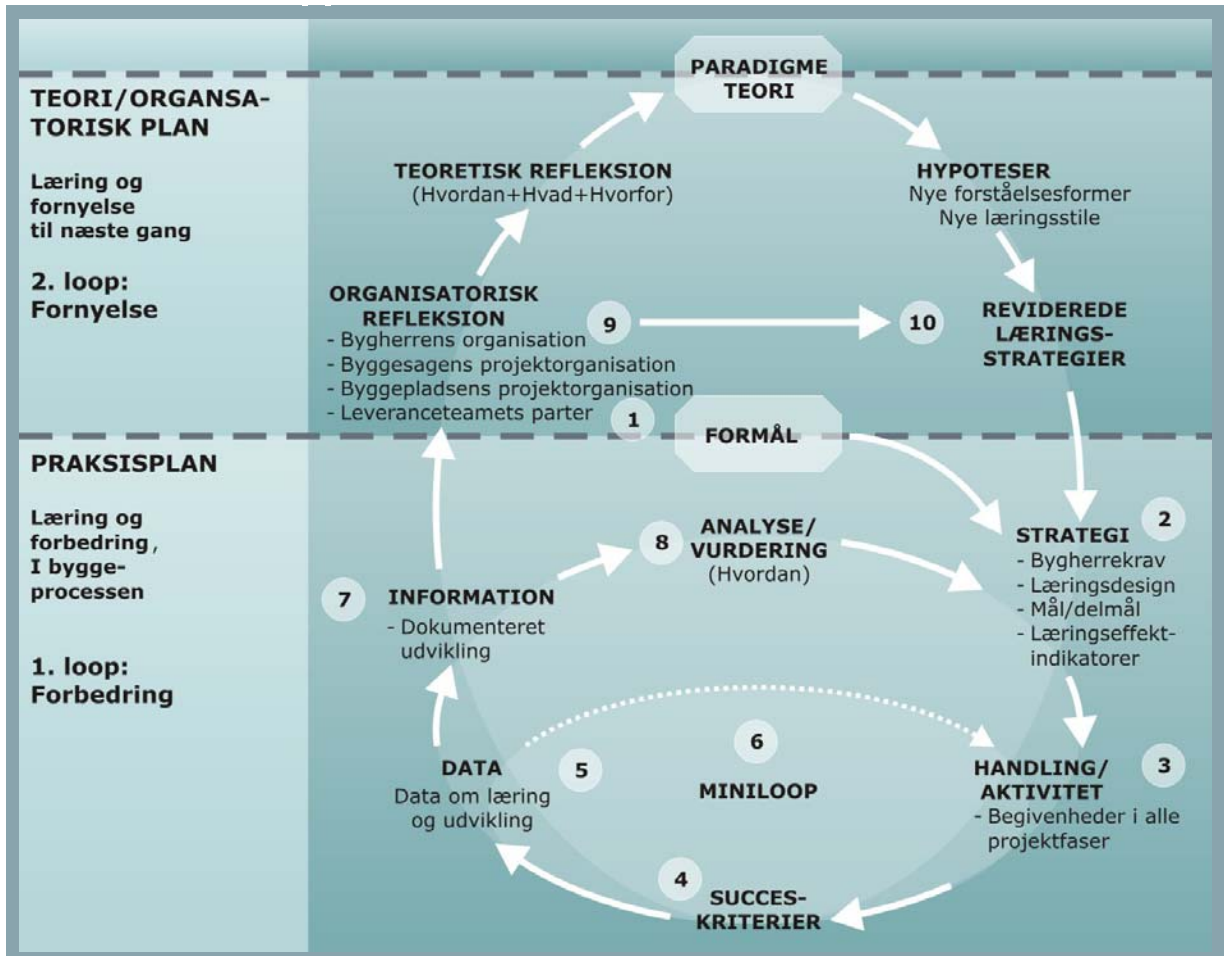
TEORI/ORGANSATORISK PLAN

Læring og fornyelse til næste gang

2. loop: Fornyelse

PARADIGME TEORI

TEORETISK REFLEKSION
(Hvordan+Hvad+Hvorfor)

HYPOTESER
Nye forståelsesformer
Nye læringsstile

ORGANISATORISK REFLEKSION
- Bygherrens organisation
- Byggesagens projektorganisation
- Byggepladsens projektorganisation
- Leveranceteamets parter

9

10

REVIDEREDE LÆRINGS-STRATEGIER

1

FORMÅL

PRAKSISPLAN

Læring og forbedring, I byggeprocessen

1. loop: Forbedring

8 ANALYSE/ VURDERING
(Hvordan)

2

STRATEGI
- Bygherrekrav
- Læringsdesign
- Mål/delmål
- Læringseffekt-indikatorer

7

INFORMATION
- Dokumenteret udvikling

6

MINILOOP

5

DATA
Data om læring og udvikling

3

HANDLING/ AKTIVITET
- Begivenheder i alle projektfaser

4

SUCCES-KRITERIER